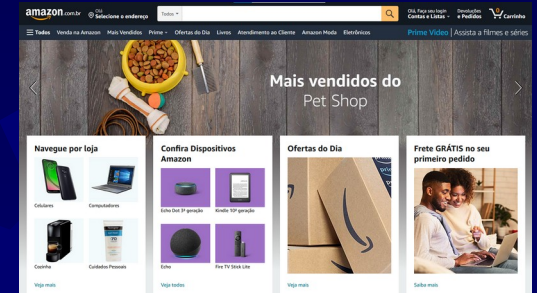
amazon.com.br

Olá
Selecione o endereço

Todos

Olá, faça seu login
Contas e Listas

Devoluções
e Pedidos

0
Carrinho

Todos
Venda na Amazon
Mais Vendidos
Prime
Ofertas do Dia
Livros
Atendimento ao Cliente
Amazon Moda
Eletrônicos

Prime Video | Assista a filmes e séries

Mais vendidos do
Pet Shop

Navegue por loja

Celulares
Computadores
Cozinha
Cuidados Pessoais

Veja mais

Confira Dispositivos Amazon

Echo Dot 3ª geração
Kindle 10ª geração
Echo
Fire TV Stick Lite

Veja todos

Ofertas do Dia

Veja mais

Frete GRÁTIS no seu primeiro pedido

Saiba mais